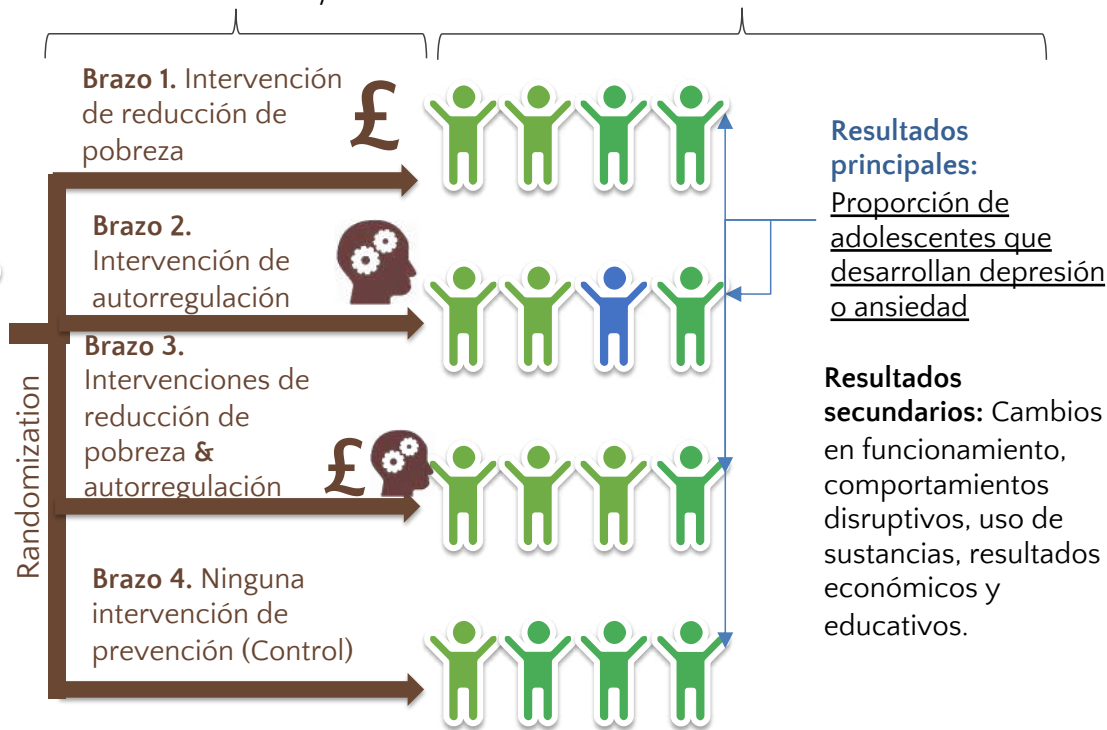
Brazo 1. Intervención de reducción de pobreza

Brazo 2. Intervención de autorregulación

Brazo 3. Intervenciones de reducción de pobreza & autorregulación

Brazo 4. Ninguna intervención de prevención (Control)

Randomization

Resultados principales: Proporción de adolescentes que desarrollan depresión o ansiedad

Resultados secundarios: Cambios en funcionamiento, comportamientos disruptivos, uso de sustancias, resultados económicos y educativos.